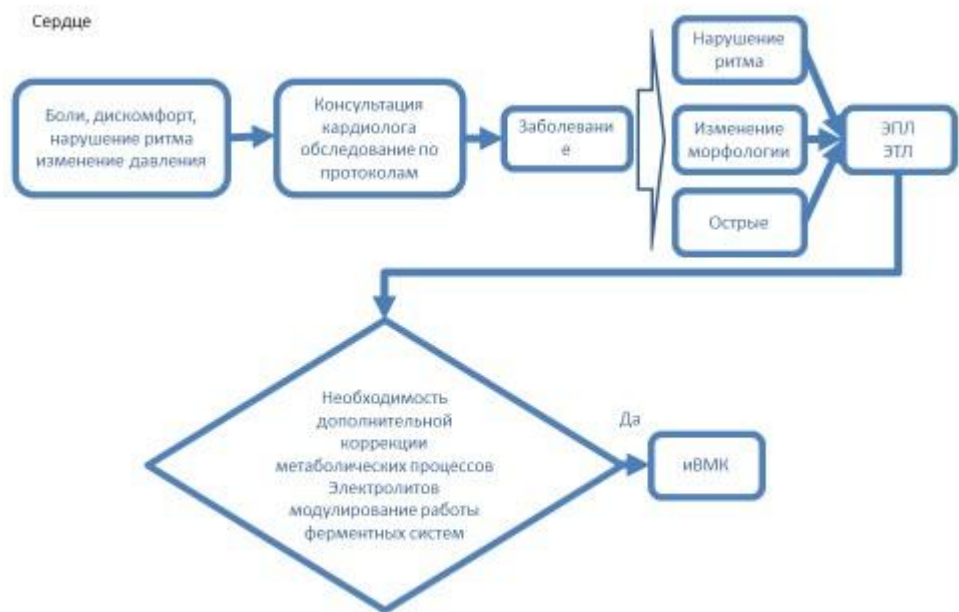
Сердце

Боли, дискомфорт, нарушение ритма изменение давления

Консультация кардиолога обследование по протоколам

Заболевание

Нарушение ритма

Изменение морфологии

Острые

ЭПЛ
ЭТЛ

Необходимость дополнительной коррекции метаболических процессов Электролитов модулирование работы ферментных систем

Да

иВМК